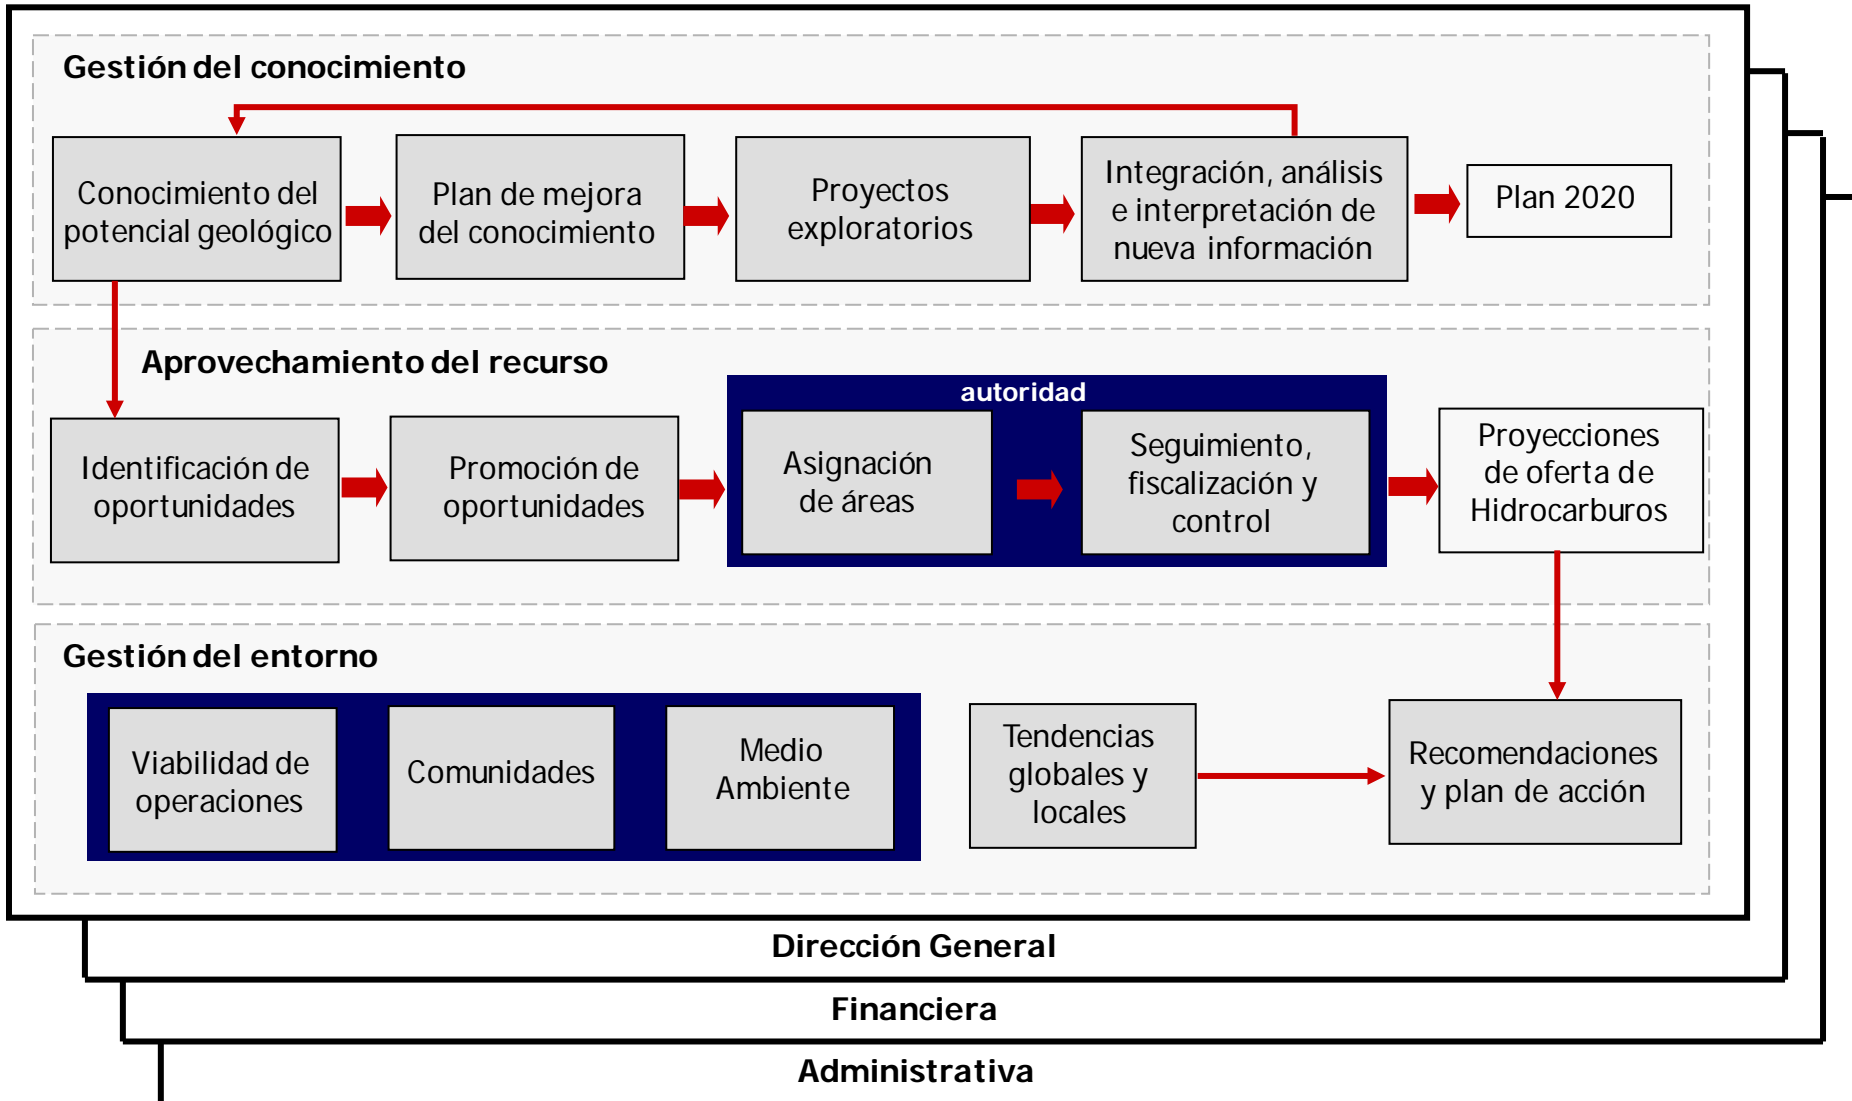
Gestión del conocimiento

Conocimiento del potencial geológico

Plan de mejora del conocimiento

Proyectos exploratorios

Integración, análisis e interpretación de nueva información

Plan 2020

Aprovechamiento del recurso

Identificación de oportunidades

Promoción de oportunidades

autoridad

Asignación de áreas

Seguimiento, fiscalización y control

Proyecciones de oferta de Hidrocarburos

Gestión del entorno

Viabilidad de operaciones

Comunidades

Medio Ambiente

Tendencias globales y locales

Recomendaciones y plan de acción

Dirección General

Financiera

Administrativa